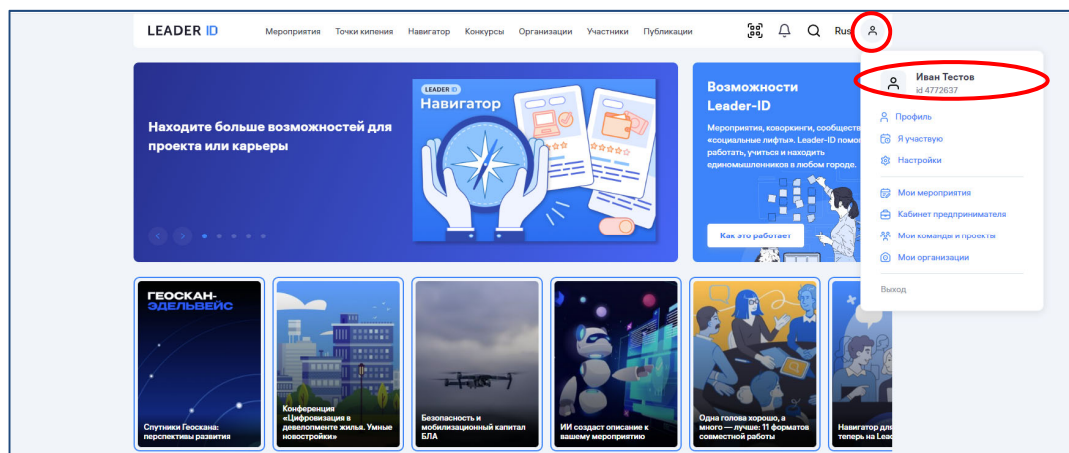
LEADER ID Мероприятия Точки кипения Навигатор Конкурсы Организации Участники Публикации Rus

LEADER ID
Навигатор

Находите больше возможностей для проекта или карьеры

Возможности Leader-ID

Мероприятия, коворкинги, сообщест «социальные лифты». Leader-ID помо работать, учиться и находить единомышленников в любом городе.

Как это работает

Иван Тестов
id 4772637

Профиль
Я участвую
Настройки
Мои мероприятия
Кабинет предпринимателя
Мои команды и проекты
Мои организации
Выход

ГЕОСКАН-ЭДЕЛЬВЕЙС

Спутники Геоскана: перспективы развития

Конференция «Цифровизация в девелопменте жилья. Умные новостройки»

Безопасность и мобилизационный капитал БЛА

ИИ создаст описание к вашему мероприятию

Одна голова хорошо, а много — лучше: 11 форматов совместной работы

Навигатор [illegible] теперь на Lead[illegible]